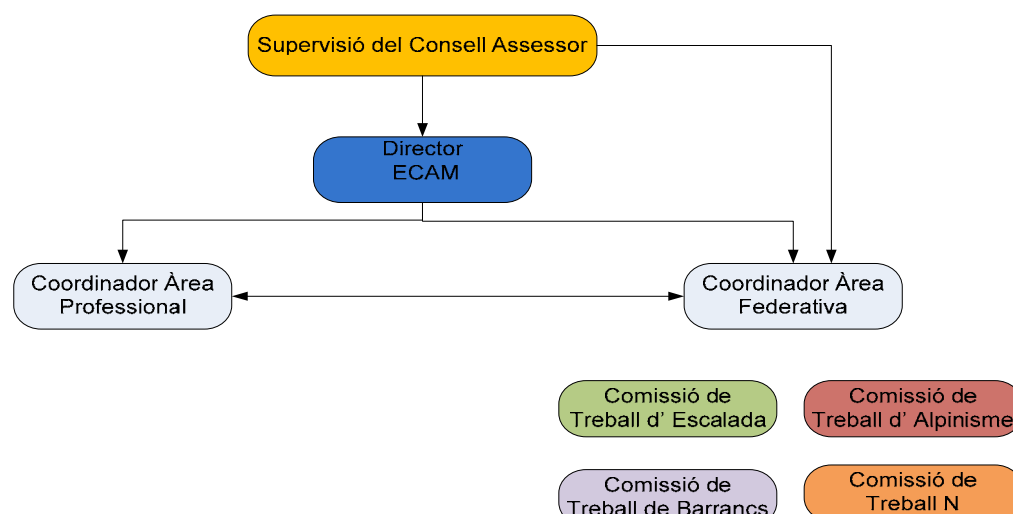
Supervisió del Consell Assessor

Director
ECAM

Coordinador Àrea
Professional

Coordinador Àrea
Federativa

Comissió de
Treball d' Escalada

Comissió de
Treball d' Alpinisme

Comissió de
Treball de Barrancs

Comissió de
Treball N